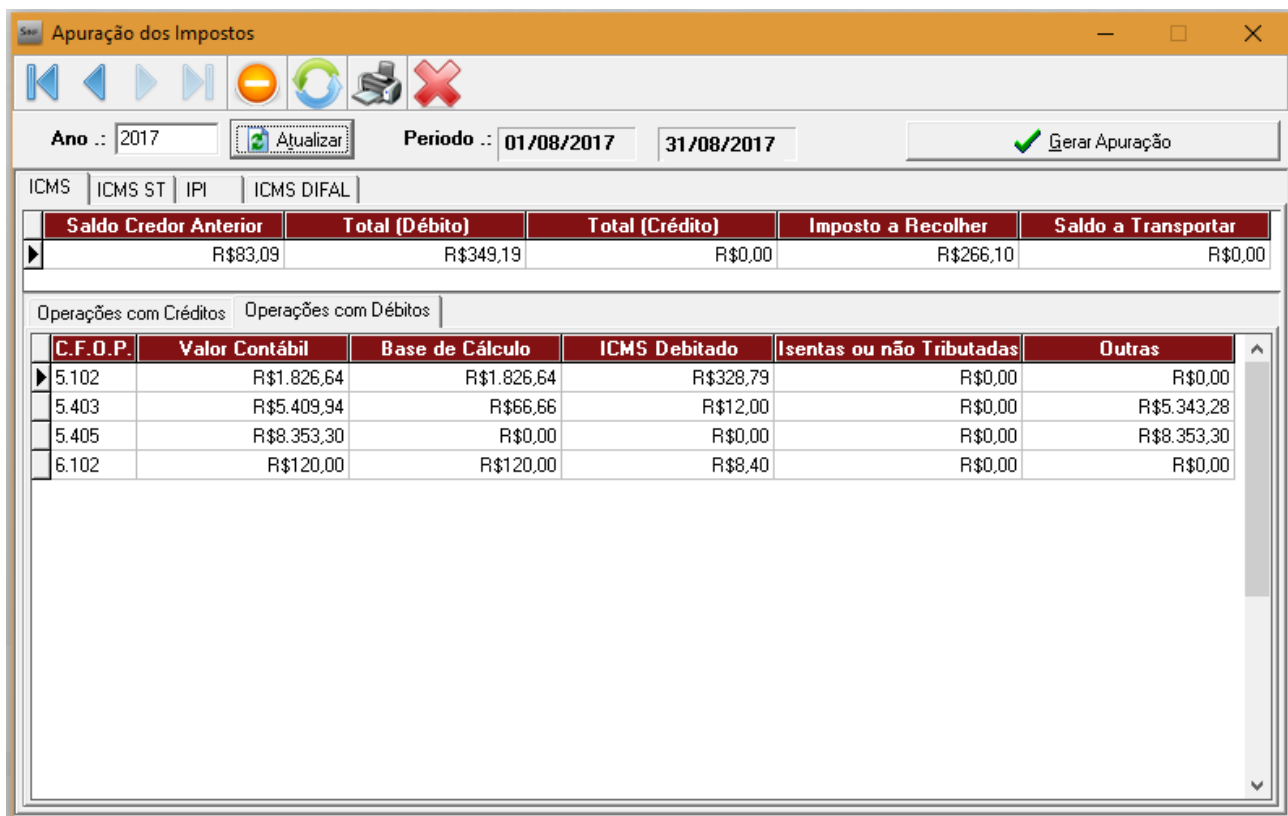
Apuração dos Impostos

Ano .: 2017 Atualizar Periodo .: 01/08/2017 31/08/2017 Gerar Apuração

ICMS ICMS ST IPI ICMS DIFAL

| Saldo Credor Anterior | Total (Débito) | Total (Crédito) | Imposto a Recolher | Saldo a Transportar |
|---|---|---|---|---|
| R$83,09 | R$349,19 | R$0,00 | R$266,10 | R$0,00 |

Operações com Créditos Operações com Débitos

| C.F.O.P. | Valor Contábil | Base de Cálculo | ICMS Debitado | Isentas ou não Tributadas | Outras |
|---|---|---|---|---|---|
| 5.102 | R$1.826,64 | R$1.826,64 | R$328,79 | R$0,00 | R$0,00 |
| 5.403 | R$5.409,94 | R$66,66 | R$12,00 | R$0,00 | R$5.343,28 |
| 5.405 | R$8.353,30 | R$0,00 | R$0,00 | R$0,00 | R$8.353,30 |
| 6.102 | R$120,00 | R$120,00 | R$8,40 | R$0,00 | R$0,00 |